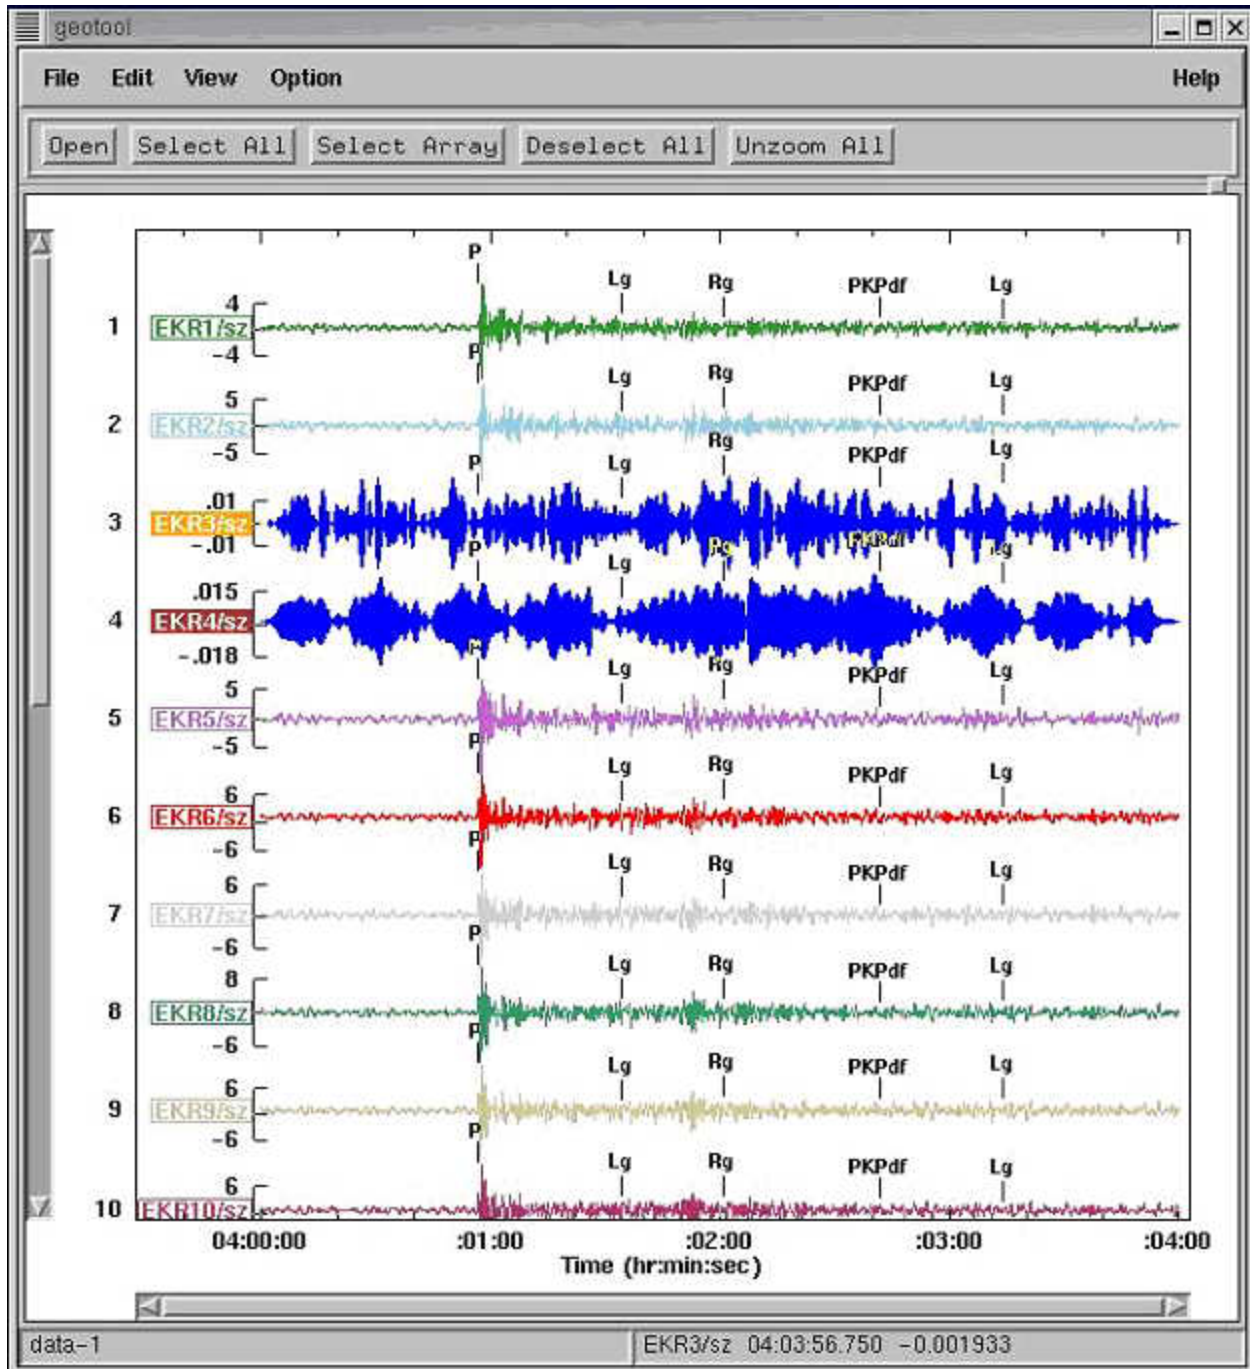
geotool

File Edit View Option Help

Open Select All Select Array Deselect All Unzoom All

P Lg Rg PKPdf Lg

1 EKR1/sz 4 -4

P Lg Rg PKPdf Lg

2 EKR2/sz 5 -5

P Lg Rg PKPdf Lg

3 EKR3/sz .01 -.01

P Lg Rg PKPdf Lg

4 EKR4/sz .015 -.018

P Lg Rg PKPdf Lg

5 EKR5/sz 5 -5

P Lg Rg PKPdf Lg

6 EKR6/sz 6 -6

P Lg Rg PKPdf Lg

7 EKR7/sz 6 -6

P Lg Rg PKPdf Lg

8 EKR8/sz 8 -6

P Lg Rg PKPdf Lg

9 EKR9/sz 6 -6

P Lg Rg PKPdf Lg

10 EKR10/sz 6

04:00:00 :01:00 :02:00 :03:00 :04:00

Time (hr:min:sec)

data-1 EKR3/sz 04:03:56.750 -0.001933